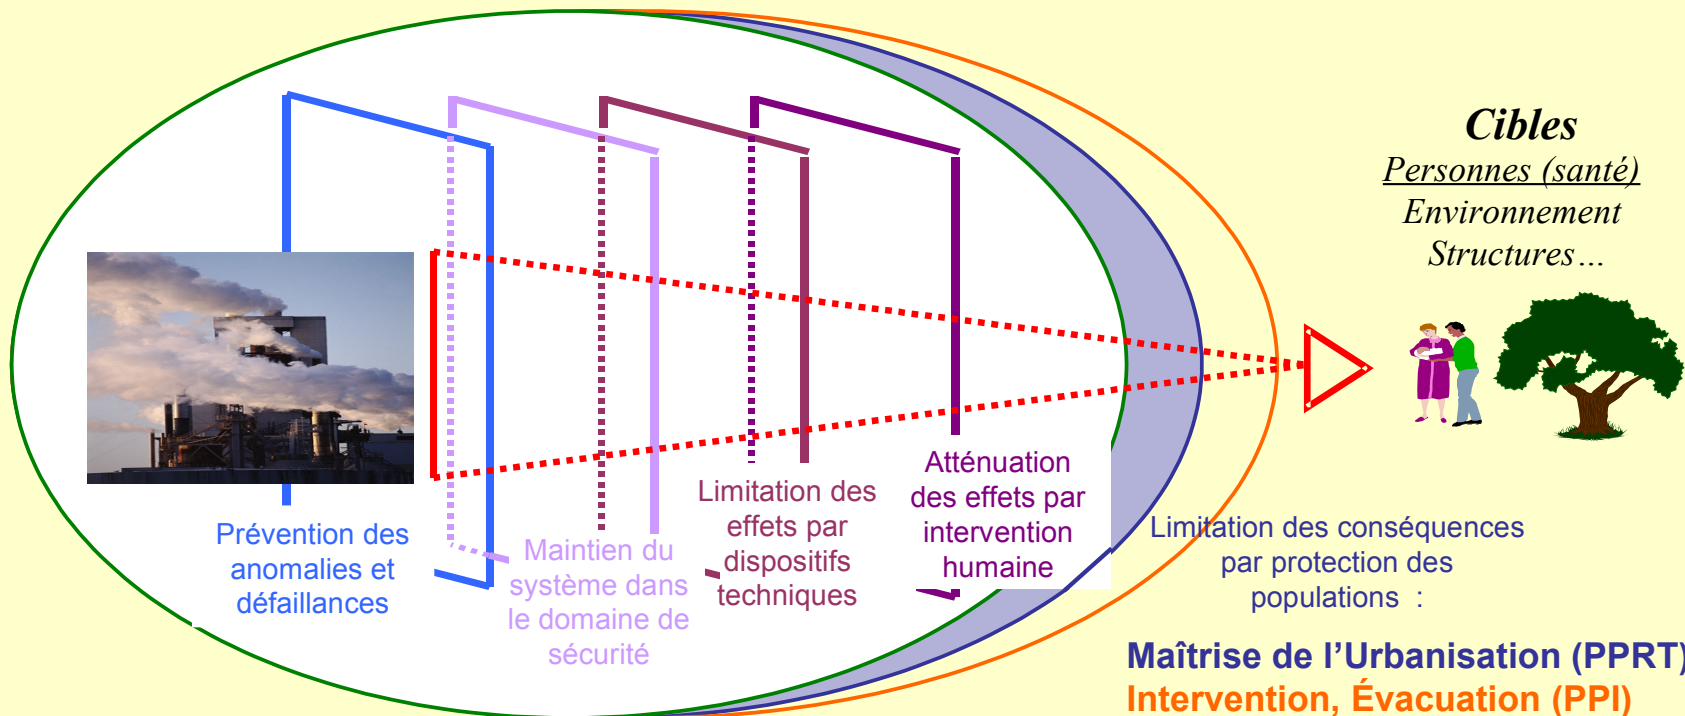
Cibles
Personnes (santé)
Environnement
Structures…

Prévention des anomalies et défaillances

Maintien du système dans le domaine de sécurité

Limitation des effets par dispositifs techniques

Atténuation des effets par intervention humaine

Limitation des conséquences par protection des populations :

Maîtrise de l'Urbanisation (PPRT)
Intervention, Évacuation (PPI)